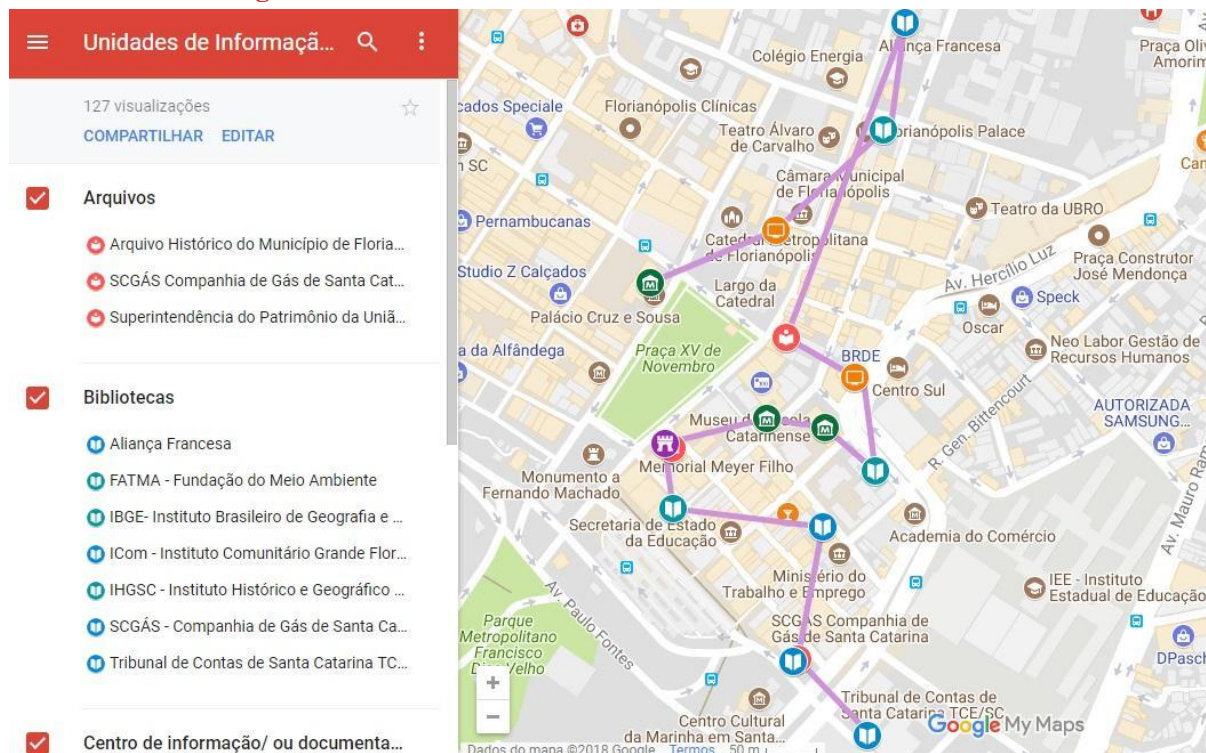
Unidades de Informaçã...

127 visualizações

COMPARTILHAR EDITAR

Arquivos

Arquivo Histórico do Município de Floria...

SCGÁS Companhia de Gás de Santa Cat...

Superintendência do Patrimônio da Uniã...

Bibliotecas

Aliança Francesa

FATMA - Fundação do Meio Ambiente

IBGE- Instituto Brasileiro de Geografia e ...

ICom - Instituto Comunitário Grande Flor...

IHGSC - Instituto Histórico e Geográfico ...

SCGÁS - Companhia de Gás de Santa Ca...

Tribunal de Contas de Santa Catarina TC...

Centro de informação/ ou documenta...

Aliança Francesa
Colégio Energia
Praça Oli Amorim
cados Speciale
Florianópolis Clínicas
Teatro Álvaro de Carvalho
Florianópolis Palace
n SC
Câmara Municipal de Florianópolis
Teatro da UBRO
Pernambucanas
Catedral Metropolitana de Florianópolis
Studio Z Calçados
Largo da Catedral
Av. Hercílio Luz
Praça Construtor José Mendonça
Speck
Palácio Cruz e Sousa
Oscar
Neo Labor Gestão de Recursos Humanos
a da Alfândega
Praça XV de Novembro
BRDE
Centro Sul
R. Gen. Bittencourt
AUTORIZADA SAMSUNG...
Museu de Escola Catarinense
Memorial Meyer Filho
Monumento a Fernando Machado
Secretaria de Estado da Educação
Academia do Comércio
Av. Mauro Ra
Ministério do Trabalho e Emprego
IEE - Instituto Estadual de Educação
Av. Paulo Fontes
Parque Metropolitano Francisco Dias Velho
SCGÁS Companhia de Gás de Santa Catarina
DPasch
Tribunal de Contas de Santa Catarina TCE/SC
Centro Cultural da Marinha em Santa...
Google My Maps
Dados do mapa ©2018 Google Termos 50 m